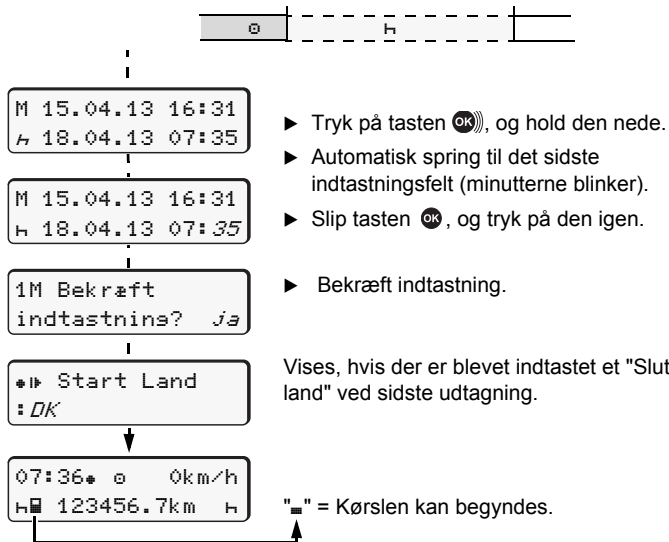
⊙ ⌐

M 15.04.13 16:31
⌐ 18.04.13 07:35

M 15.04.13 16:31
⌐ 18.04.13 07:35

1M Bekræft
indtastning? ja

•► Start Land
:DK

07:36• ⊙ 0km/h
⌐▪ 123456.7km ⌐

► Tryk på tasten OK, og hold den nede.

► Automatisk spring til det sidste indtastningsfelt (minutterne blinker).

► Slip tasten OK, og tryk på den igen.

► Bekræft indtastning.

Vises, hvis der er blevet indtastet et "Slut land" ved sidste udtagning.

"▪" = Kørslen kan begyndes.